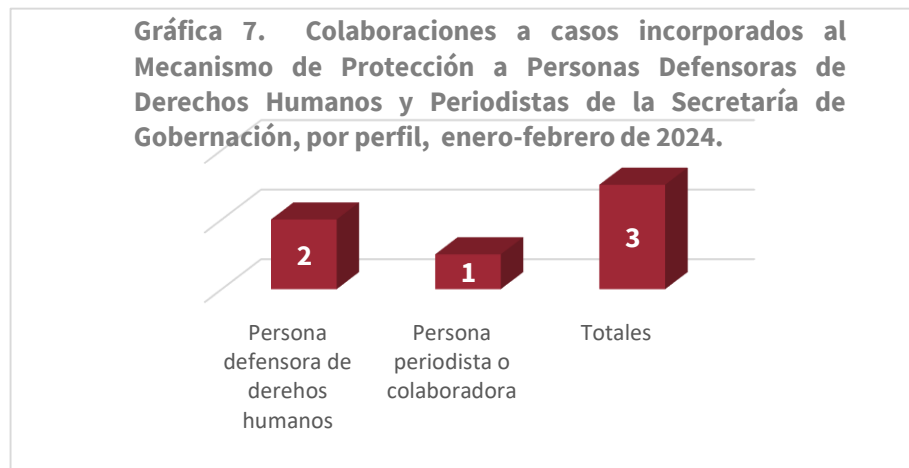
Gráfica 7. Colaboraciones a casos incorporados al Mecanismo de Protección a Personas Defensoras de Derechos Humanos y Periodistas de la Secretaría de Gobernación, por perfil, enero-febrero de 2024.

2

1

3

Persona defensora de derehos humanos

Persona periodista o colaboradora

Totales